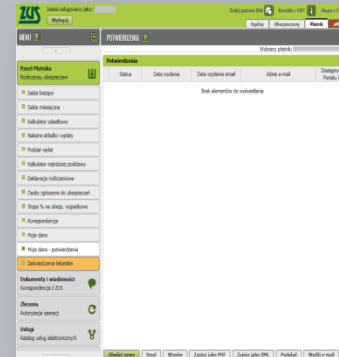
ZUS

Jesteś zalogowany jako:

Wyloguj

Zadaj pytanie PUE

Kontakt z COT

Ogólny

Ubezpieczony

Płatnik

MENU

POTWIERDZENIA

Wybrany płatnik:

Panel Płatnika
Rozliczenia, ubezpieczeni

Saldo bieżące

Saldo miesięczne

Kalkulator odsetkowy

Należne składki i wpłaty

Podział wpłat

Kalkulator najniższej podstawy

Deklaracje rozliczeniowe

Osoby zgłoszone do ubezpieczeń

Stopa % na ubezp. wypadkowe

Korespondencja

Moje dane

Moje dane - potwierdzenia

Zaświadczenia lekarskie

Dokumenty i wiadomości
Korespondencja z ZUS

Zlecenia
Autoryzacja operacji

Usługi
Katalog usług elektronicznych

Potwierdzenia

| Status | Data wydania | Data wysłania email | Adres e-mail | Dostępne Portalu |
|---|---|---|---|---|
| Brak elementów do wyświetlenia | | | | |

Utwórz nowy

Usuń

Wyślij

Zapisz jako PDF

Zapisz jako XML

Podgląd

Wyślij e-mail